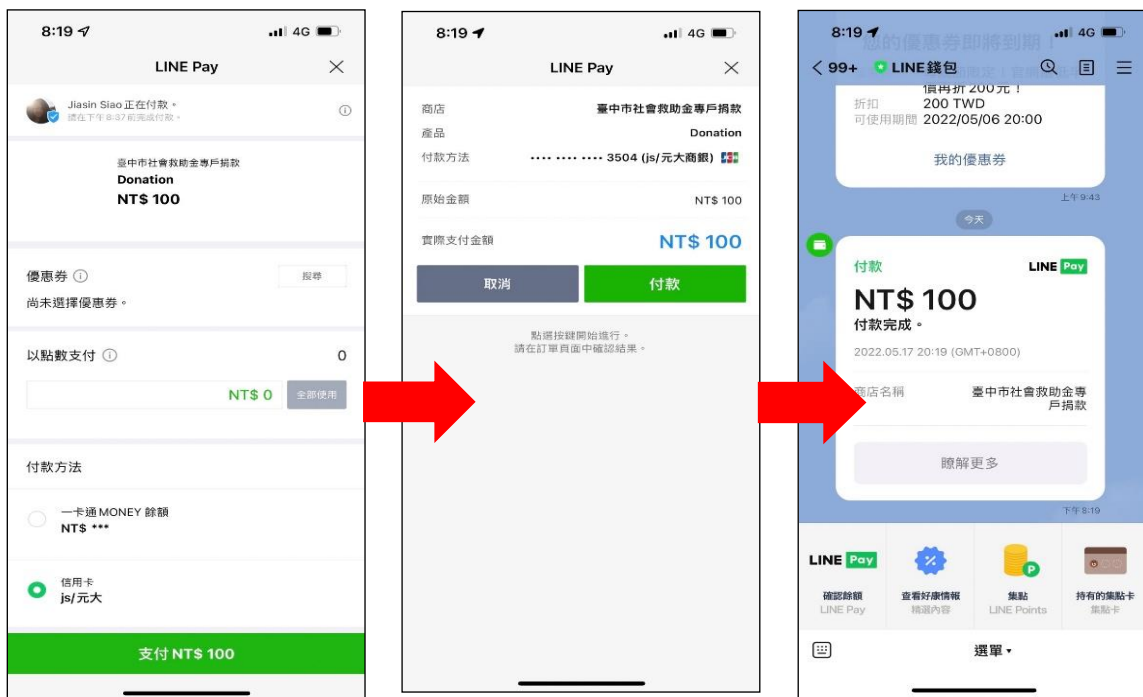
8:19 4G
LINE Pay
Jiasin Siao 正在付款。
請在下午 8:37 前完成付款。
臺中市社會救助金專戶捐款
Donation
NT$ 100
優惠券
搜尋
尚未選擇優惠券。
以點數支付
0
NT$ 0
全部使用
付款方法
一卡通 MONEY 餘額
NT$ ***
信用卡
js/元大
支付 NT$ 100

8:19 4G
LINE Pay
| 商店 | 臺中市社會救助金專戶捐款 |
|---|---|
| 產品 | Donation |
| 付款方法 | •••• •••• •••• 3504 (js/元大商銀) |
| 原始金額 | NT$ 100 |
| 實際支付金額 | NT$ 100 |
取消
付款
點選按鍵開始進行。
請在訂單頁面中確認結果。

8:19 4G
您的優惠券即將到期！
< 99+ LINE錢包
信用折 200元！
折扣 200 TWD
可使用期間 2022/05/06 20:00
我的優惠券
上午 9:43
今天
付款
LINE Pay
NT$ 100
付款完成。
2022.05.17 20:19 (GMT+0800)
商店名稱 臺中市社會救助金專戶捐款
瞭解更多
下午 8:19
LINE Pay
確認餘額
LINE Pay
查看好康情報
精選內容
集點
LINE Points
持有的集點卡
集點卡
選單